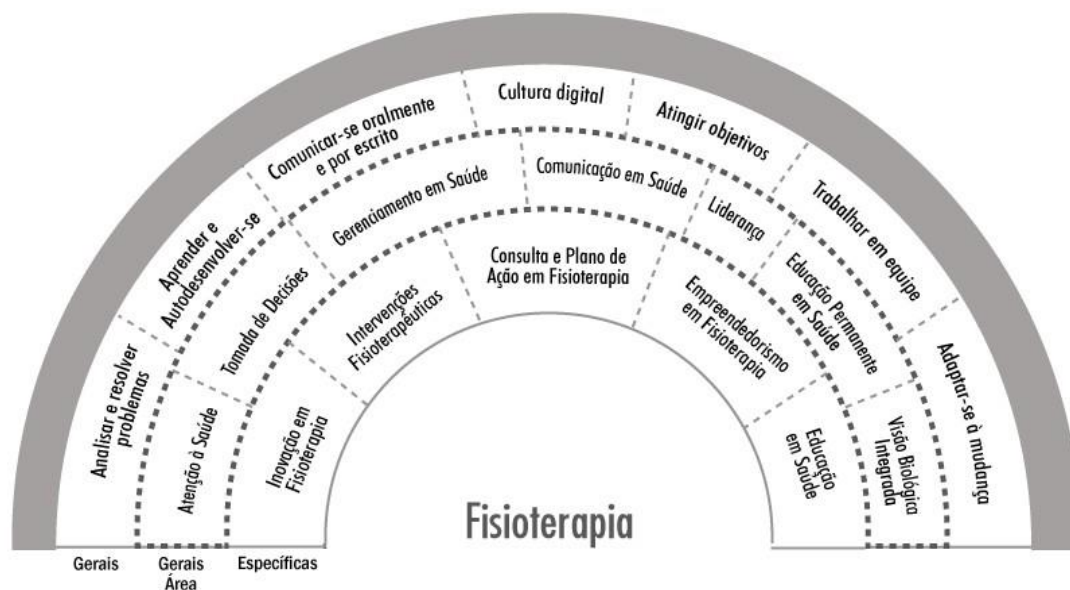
Analisar e resolver problemas

Aprender e Autodesenvolver-se

Comunicar-se oralmente e por escrito

Cultura digital

Atingir objetivos

Trabalhar em equipe

Adaptar-se à mudança

Atenção à Saúde

Tomada de Decisões

Gerenciamento em Saúde

Comunicação em Saúde

Liderança

Educação Permanente em Saúde

Visão Biológica Integrada

Inovação em Fisioterapia

Intervenções Fisioterapêuticas

Consulta e Plano de Ação em Fisioterapia

Empreendedorismo em Fisioterapia

Educação em Saúde

Fisioterapia

Gerais

Gerais Área

Específicas